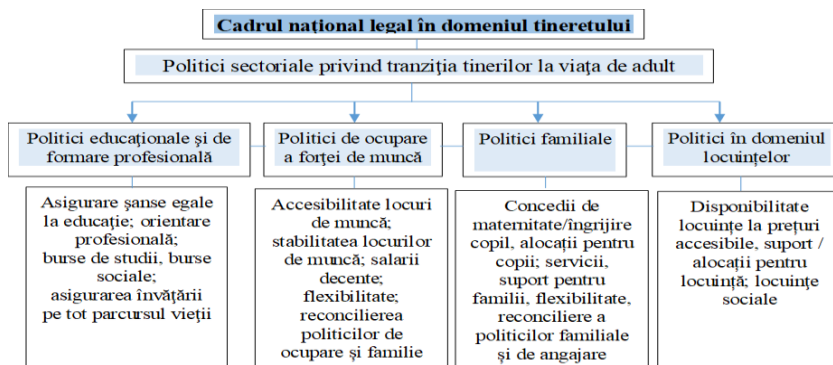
Cadrul naţional legal în domeniul tineretului

Politici sectoriale privind tranziţia tinerilor la viaţa de adult

Politici educaţionale şi de formare profesională

Asigurare şanse egale la educaţie; orientare profesională; burse de studii, burse sociale; asigurarea învăţării pe tot parcursul vieţii

Politici de ocupare a forţei de muncă

Accesibilitate locuri de muncă; stabilitatea locurilor de muncă; salarii decente; flexibilitate; reconcilierea politicilor de ocupare şi familie

Politici familiale

Concedii de maternitate/îngrijire copil, alocaţii pentru copii; servicii, suport pentru familii, flexibilitate, reconciliere a politicilor familiale şi de angajare

Politici în domeniul locuinţelor

Disponibilitate locuinţe la preţuri accesibile, suport / alocaţii pentru locuinţă; locuinţe sociale